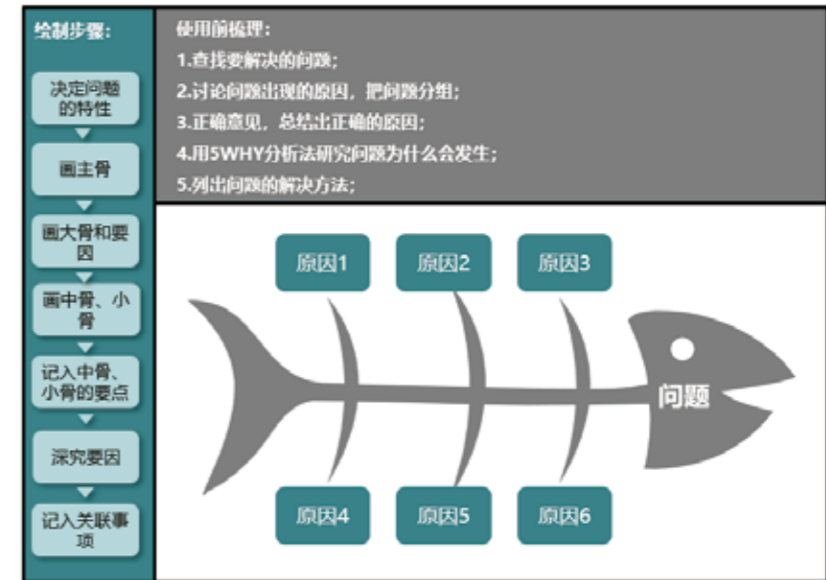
绘制步骤：

决定问题的特性

画主骨

画大骨和要因

画中骨、小骨

记入中骨、小骨的要点

深究要因

记入关联事项

使用前梳理：
1.查找要解决的问题；
2.讨论问题出现的原因，把问题分组；
3.正确意见，总结出正确的原因；
4.用5WHY分析法研究问题为什么会发生；
5.列出问题的解决方法；

原因1
原因2
原因3
问题
原因4
原因5
原因6